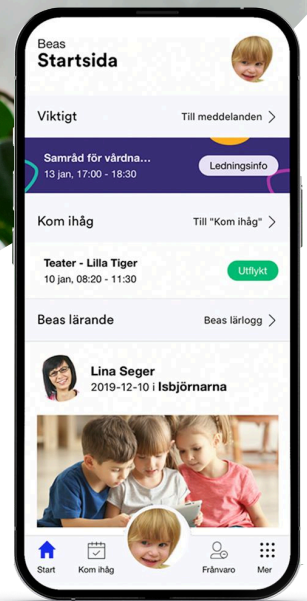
Beas
Startsida

Viktigt
Till meddelanden >

Samråd för vårdna...
13 jan, 17:00 - 18:30
Ledningsinfo

Kom ihåg
Till "Kom ihåg" >

Teater - Lilla Tiger
10 jan, 08:20 - 11:30
Utflykt

Beas lärande
Beas lärlogg >

Lina Seger
2019-12-10 i Isbjörnarna

Start
Kom ihåg
Frånvaro
Mer